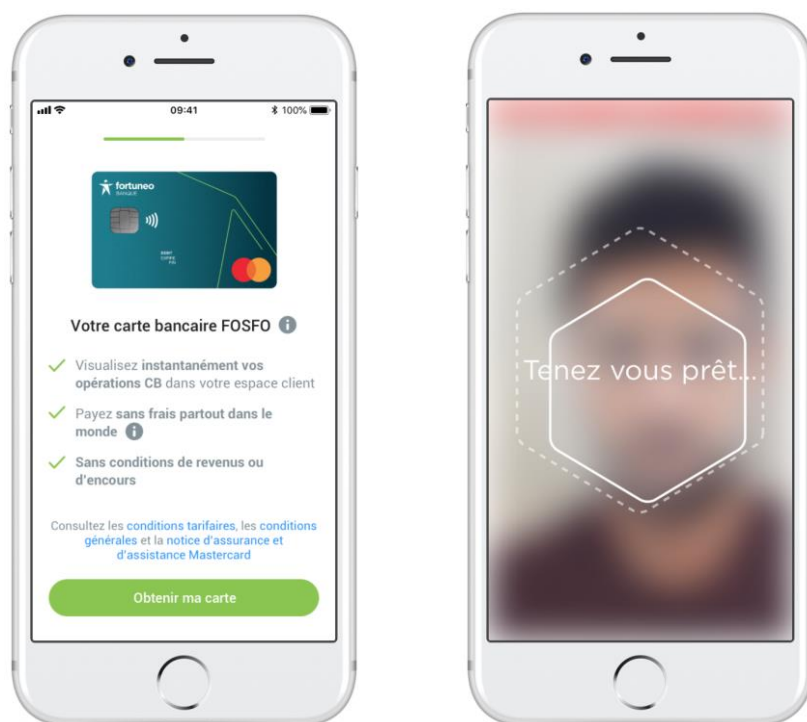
09:41

100%

fortuneo

Votre carte bancaire FOSFO

Visualisez instantanément vos opérations CB dans votre espace client

Payez sans frais partout dans le monde

Sans conditions de revenus ou d'encours

Consultez les conditions tarifaires, les conditions générales et la notice d'assurance et d'assistance Mastercard

Obtenir ma carte

Tenez vous prêt...